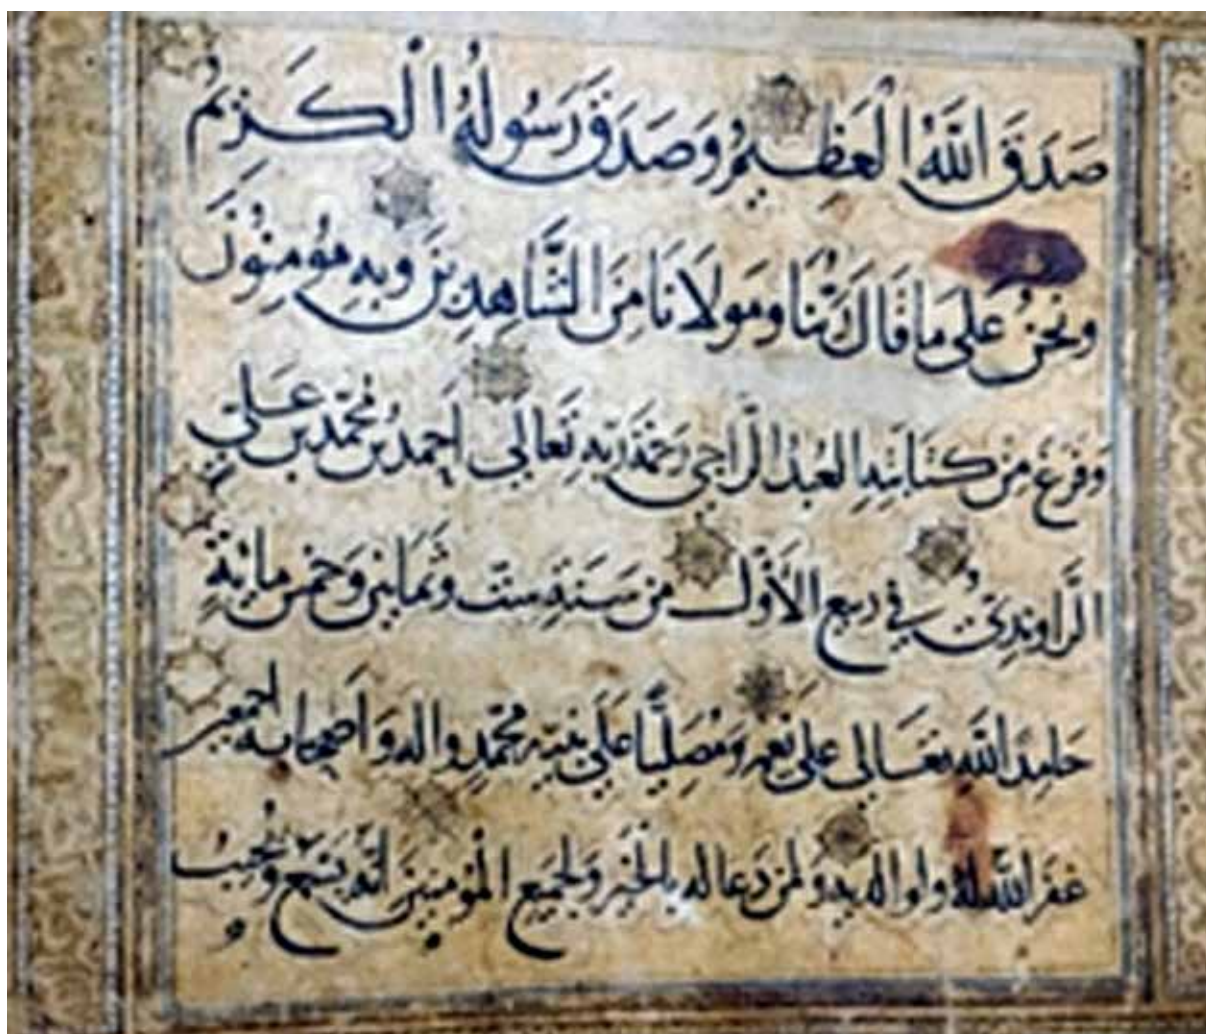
صَدَقَ اللّٰهُ العَظِيمُ وَصَدَقَ رَسُولُهُ الكَرِيمُ

وَنَحْنُ عَلَى مَا قَالَ رَبُّنَا وَمَوْلَانَا مِنَ الشَّاهِدِينَ وَبِهِ مُؤْمِنُونَ

وَفَرَغَ مِنْ كِتَابَتِهِ العَبْدُ الرَّاجِي رَحْمَةَ رَبِّهِ تَعَالَى أَحْمَدُ بْنُ مُحَمَّدِ بْنِ عَلِيٍّ

الرَّاوَنْدِيُّ فِي رَبِيعِ الأَوَّلِ مِنْ سَنَةِ سِتٍّ وَثَمَانِينَ وَخَمْسِمِائَةٍ

حَامِدًا اللّٰهَ تَعَالَى عَلَى نِعَمِهِ وَمُصَلِّيًا عَلَى نَبِيِّهِ مُحَمَّدٍ وَآلِهِ وَأَصْحَابِهِ أَجْمَعِينَ

غَفَرَ اللّٰهُ لَهُ وَلِوَالِدَيْهِ وَلِمَنْ دَعَا لَهُ بِالخَيْرِ وَلِجَمِيعِ المُؤْمِنِينَ إِنَّهُ سَمِيعٌ مُجِيبٌ